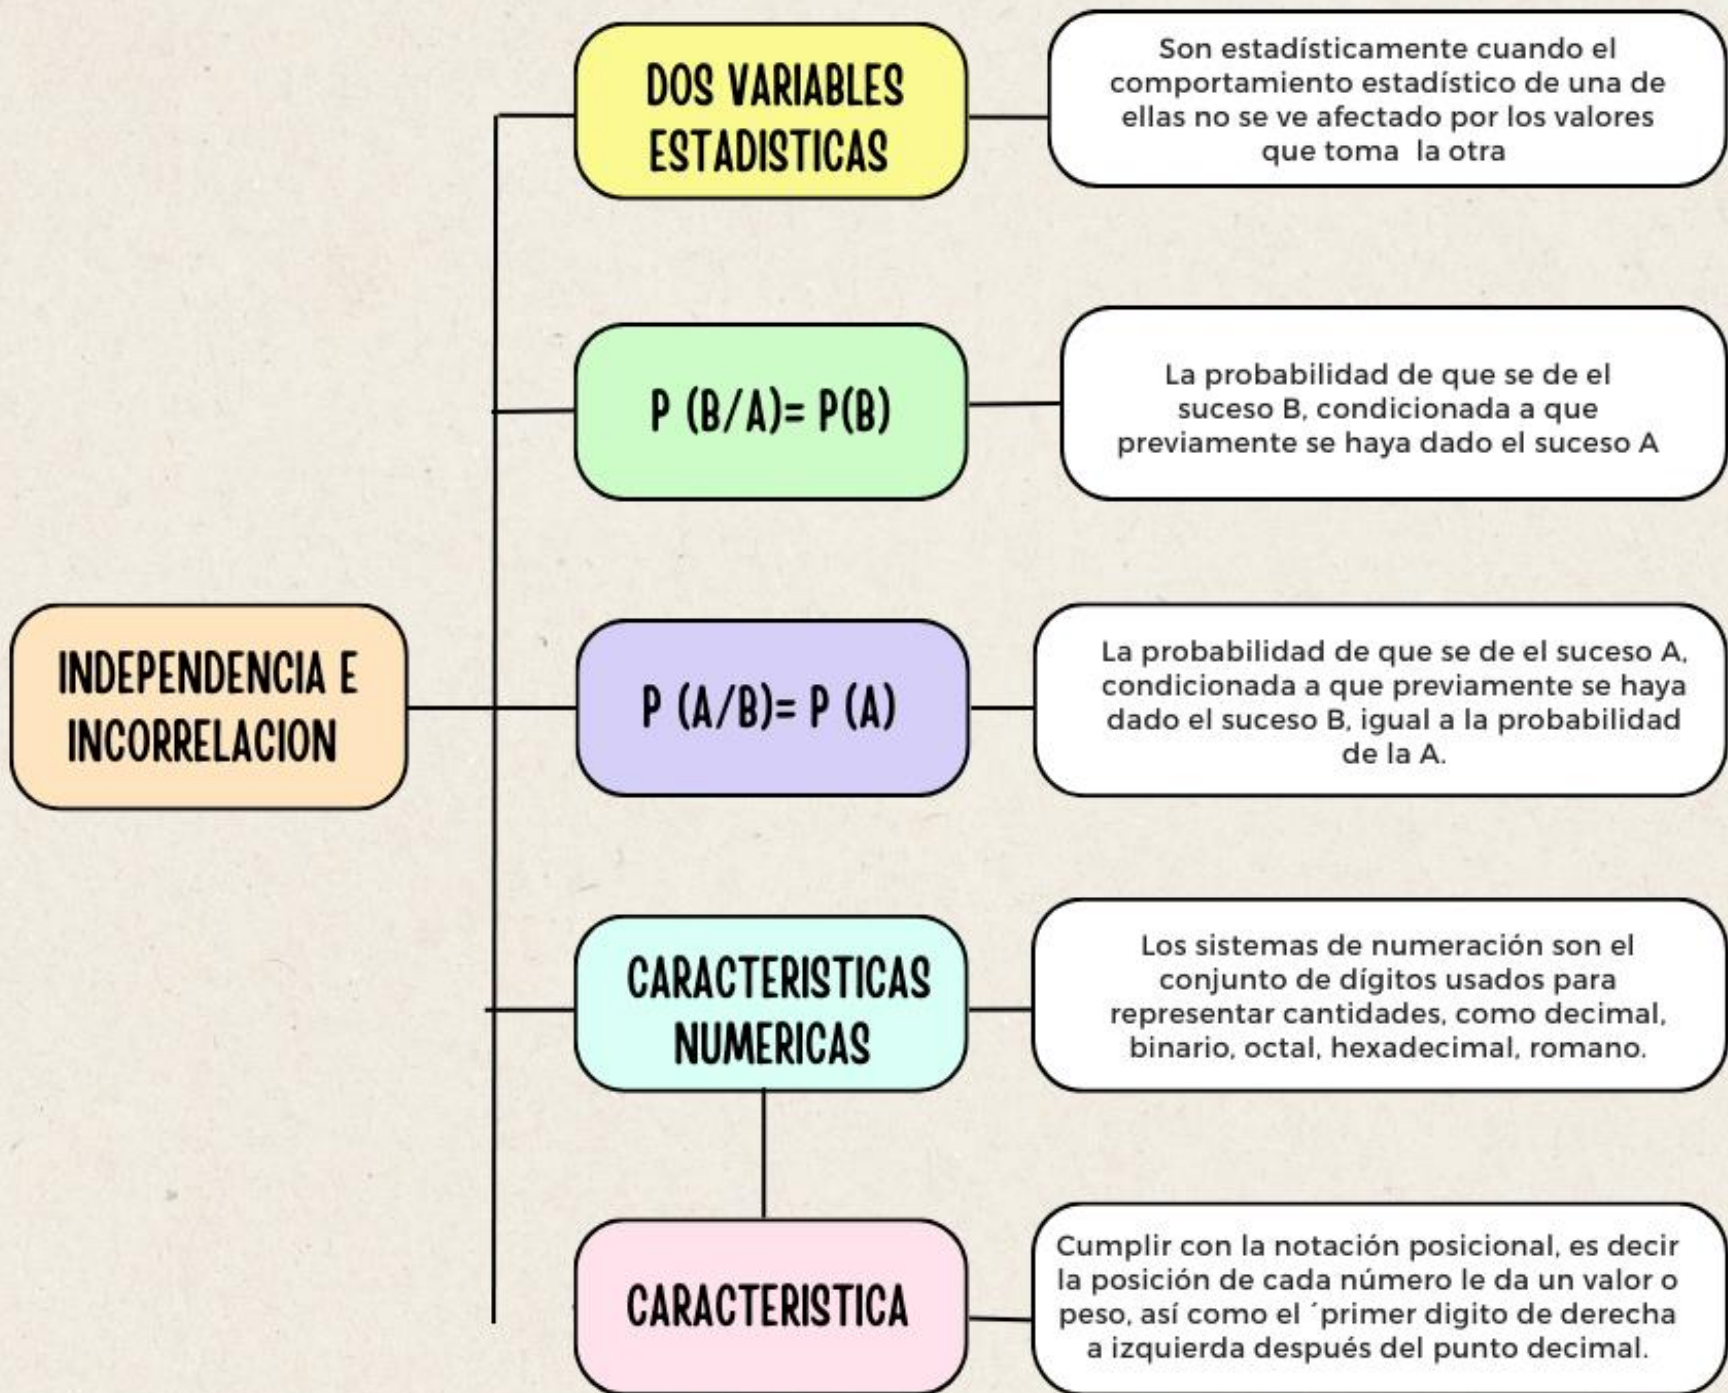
INDEPENDENCIA E INCORRELACION

DOS VARIABLES ESTADISTICAS

Son estadísticamente cuando el comportamiento estadístico de una de ellas no se ve afectado por los valores que toma la otra

P (B/A)= P(B)

La probabilidad de que se de el suceso B, condicionada a que previamente se haya dado el suceso A

P (A/B)= P (A)

La probabilidad de que se de el suceso A, condicionada a que previamente se haya dado el suceso B, igual a la probabilidad de la A.

CARACTERISTICAS NUMERICAS

Los sistemas de numeración son el conjunto de dígitos usados para representar cantidades, como decimal, binario, octal, hexadecimal, romano.

CARACTERISTICA

Cumplir con la notación posicional, es decir la posición de cada número le da un valor o peso, así como el ´primer digito de derecha a izquierda después del punto decimal.